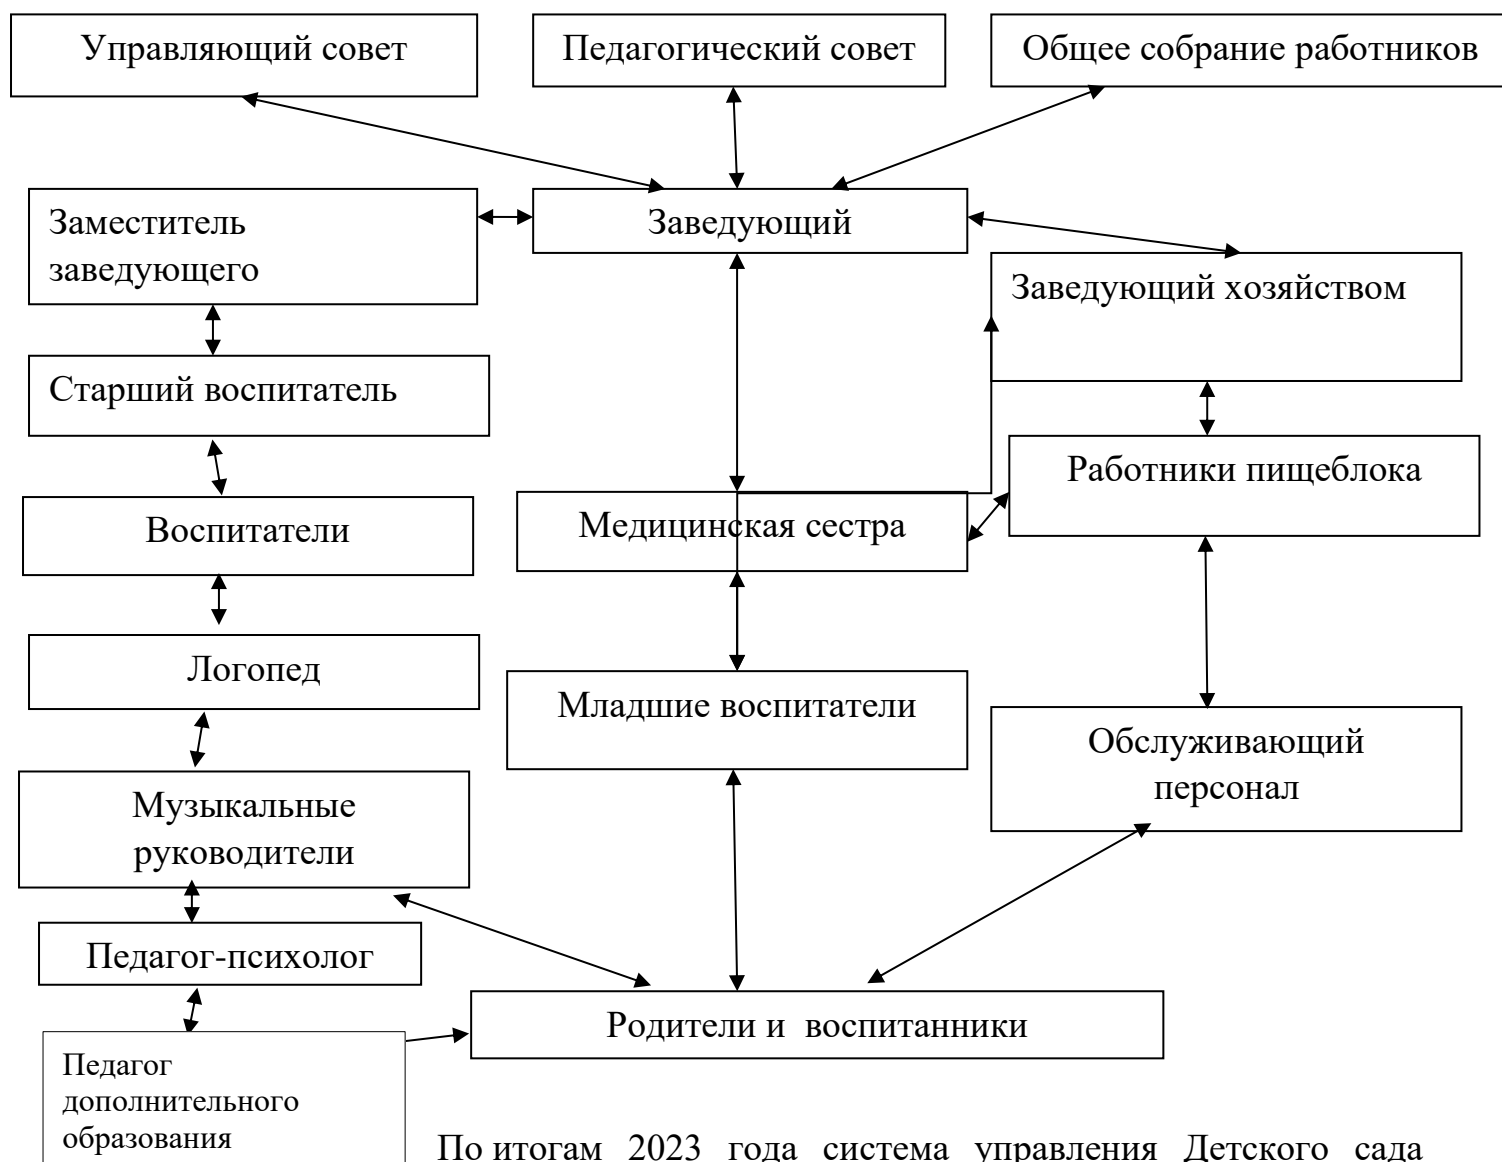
Управляющий совет

Педагогический совет

Общее собрание работников

Заместитель заведующего

Заведующий

Заведующий хозяйством

Старший воспитатель

Работники пищеблока

Воспитатели

Медицинская сестра

Логопед

Младшие воспитатели

Обслуживающий персонал

Музыкальные руководители

Педагог-психолог

Родители и воспитанники

Педагог дополнительного образования

По итогам 2023 года система управления Детского сада